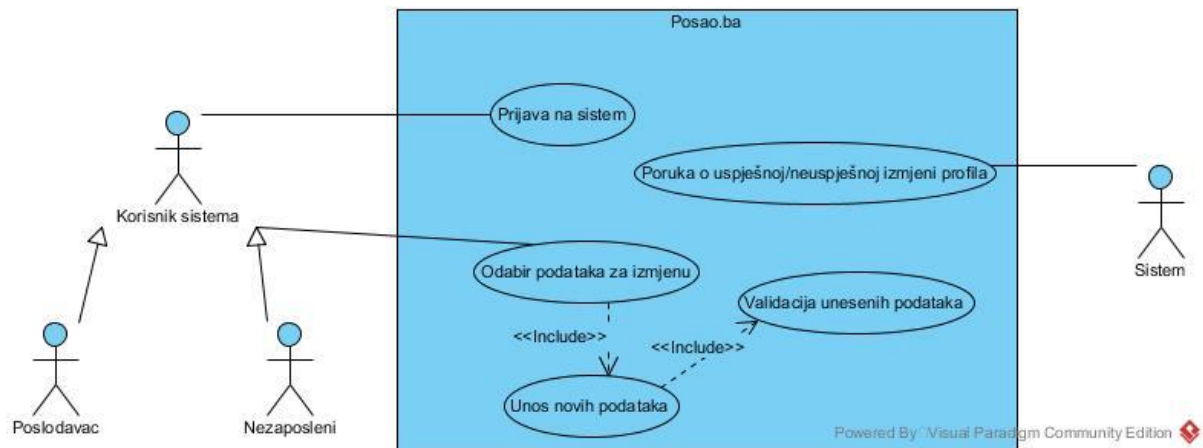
Posao.ba

Korisnik sistema

Prijava na sistem

Poruka o uspješnoj/neuspješnoj izmjeni profila

Sistem

Odabir podataka za izmjenu

Validacija unesenih podataka

<<Include>>

<<Include>>

Unos novih podataka

Poslodavac

Nezaposleni

Powered By: Visual Paradigm Community Edition